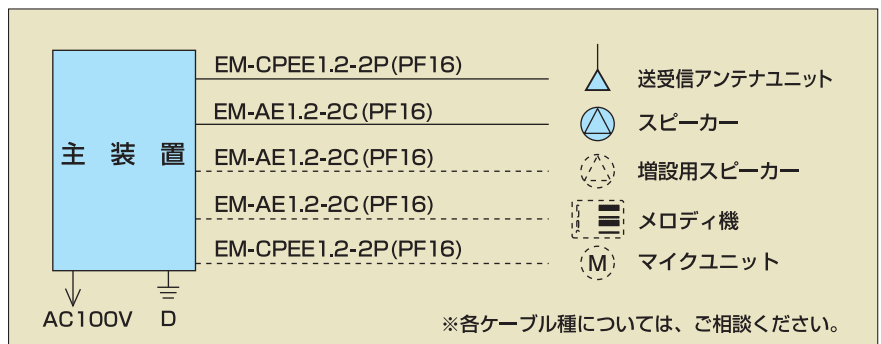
主 装 置

EM-CPEE1.2-2P (PF16)

EM-AE1.2-2C (PF16)

EM-AE1.2-2C (PF16)

EM-AE1.2-2C (PF16)

EM-CPEE1.2-2P (PF16)

送受信アンテナユニット

スピーカー

増設用スピーカー

メロディ機

M

マイクユニット

AC100V

D

※各ケーブル種については、ご相談ください。